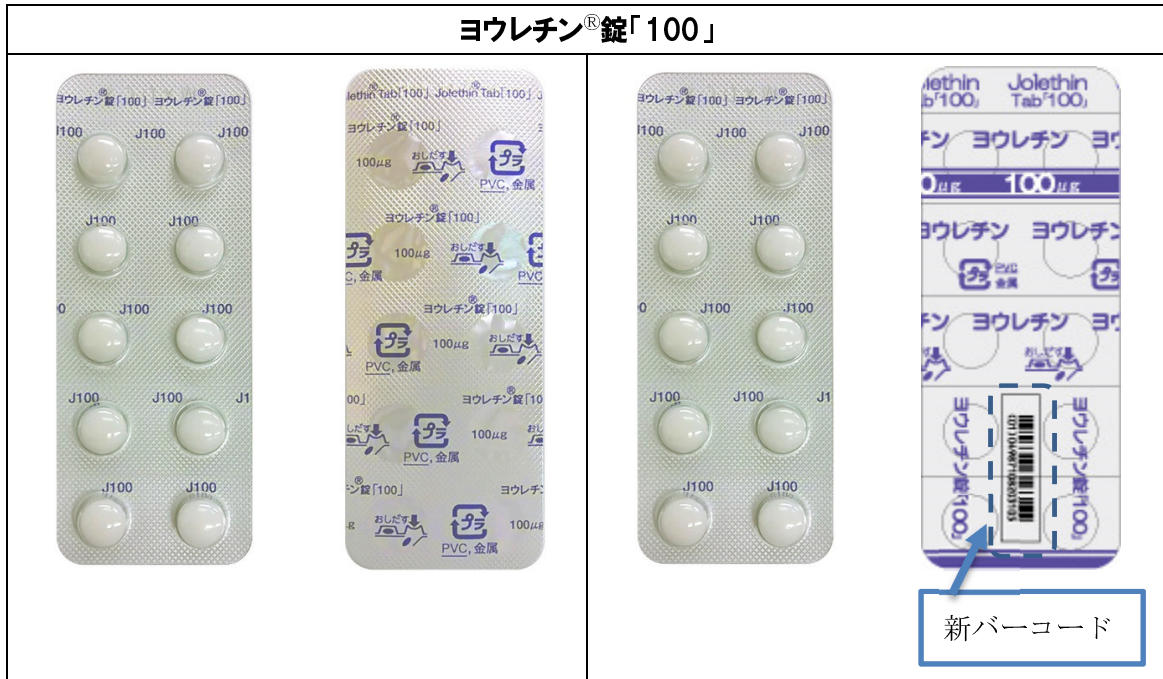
ヨウレチン®錠「100」

ヨウレチン®錠「100」 ヨウレチン®錠「100」
J100 J100
J100 J100
0 J100 J100
J100 J100 J1
J100 J100

Jolethin Tab「100」 Jolethin Tab「100」 J
ヨウレチン®錠「100」
100μg おしだす プラ PVC, 金属
ヨウレチン®錠「100」
100μg おしだす PVC, 金属
ヨウレチン®錠「100」
プラ PVC, 金属 100μg おしだす
00」 ヨウレチン®錠「10
おしだす プラ PVC, 金属 100μg
チン®錠「100」 ヨウレチン
g おしだす プラ PVC, 金属 100μg

ヨウレチン®錠「100」 ヨウレチン®錠「100」
J100 J100 J100
J100 J100
0 J100 J100
J100 J100 J1
J100 J100

Jolethin Jolethin
b「100」 Tab「100」
チン ヨウレチン ヨウ
0μg 100μg
ヨウレチン ヨウレチン
プラ PVC 金属
チン ヨウレチン ヨウ
おしだす
ヨウレチン錠「100」 ヨウレチン錠「100」
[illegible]

新バーコード